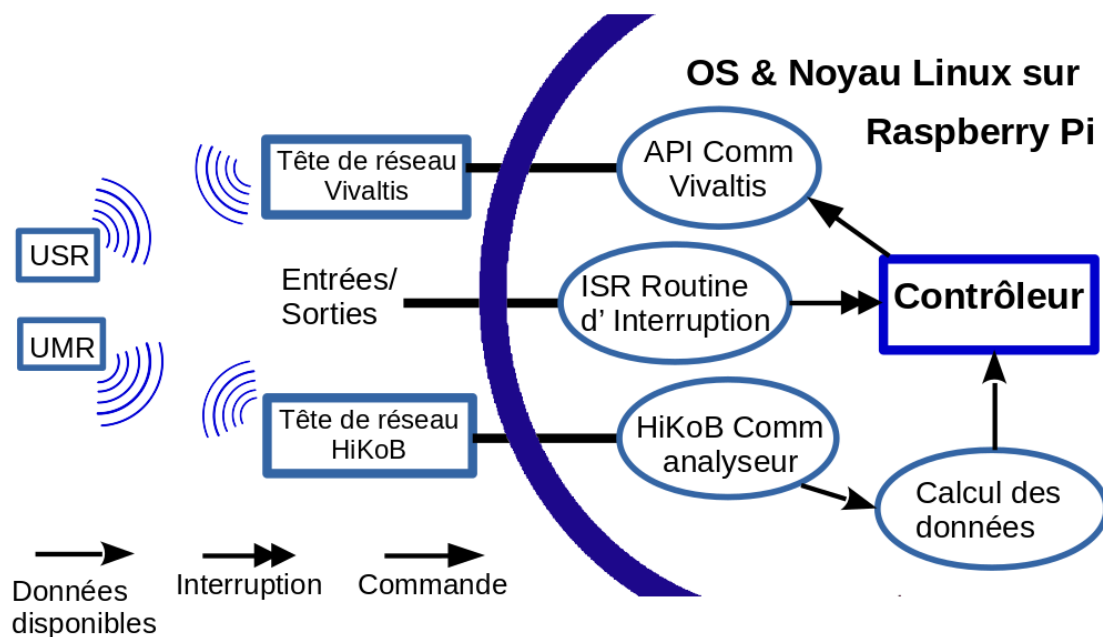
OS & Noyau Linux sur Raspberry Pi

USR

UMR

Tête de réseau Vivaltis

Entrées/ Sorties

Tête de réseau HiKoB

API Comm Vivaltis

ISR Routine d' Interruption

HiKoB Comm analyseur

Contrôleur

Calcul des données

Données disponibles

Interruption

Commande